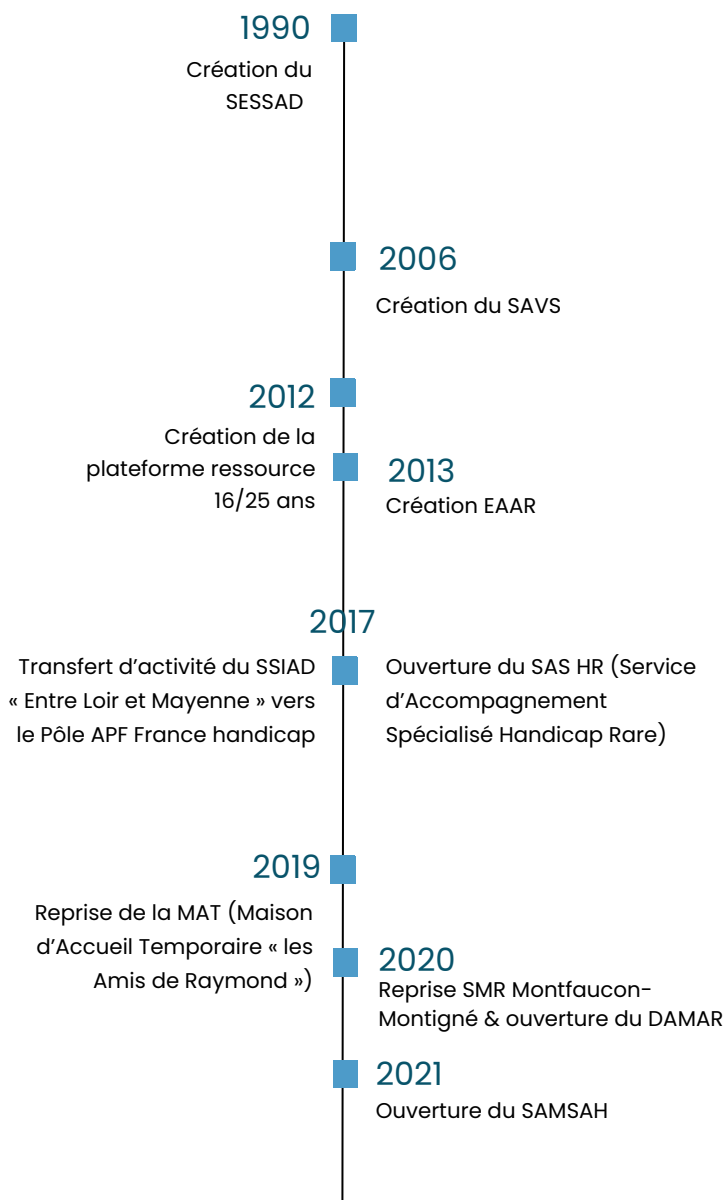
1990
Création du SESSAD

2006
Création du SAVS

2012
Création de la plateforme ressource 16/25 ans

2013
Création EAAR

2017
Transfert d'activité du SSIAD « Entre Loir et Mayenne » vers le Pôle APF France handicap

Ouverture du SAS HR (Service d'Accompagnement Spécialisé Handicap Rare)

2019
Reprise de la MAT (Maison d'Accueil Temporaire « les Amis de Raymond »)

2020
Reprise SMR Montfaucon-Montigné & ouverture du DAMAR

2021
Ouverture du SAMSAH